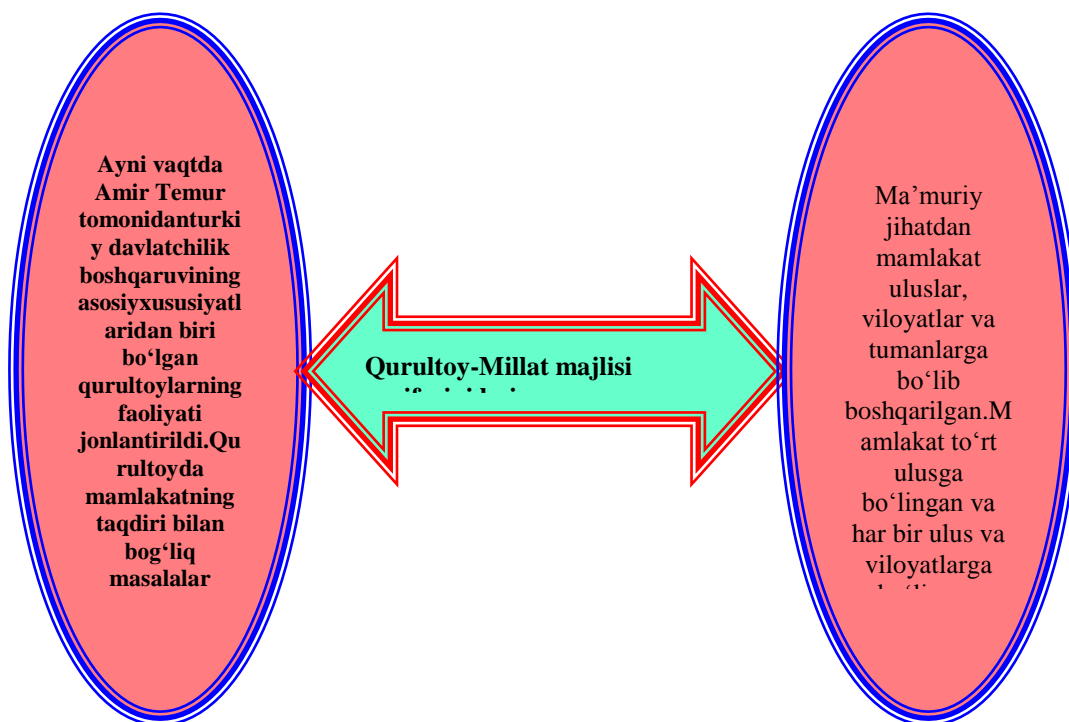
Ayni vaqtda Amir Temur tomonidanturkiy davlatchilik boshqaruvining asosiyxususiyatlaridan biri bo‘lgan qurultoylarning faoliyati jonlantirildi.Qurultoyda mamlakatning taqdiri bilan bog‘liq masalalar

Qurultoy-Millat majlisi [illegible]

Ma’muriy jihatdan mamlakat uluslar, viloyatlar va tumanlarga bo‘lib boshqarilgan.Mamlakat to‘rt ulusga bo‘lingan va har bir ulus va viloyatlarga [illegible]